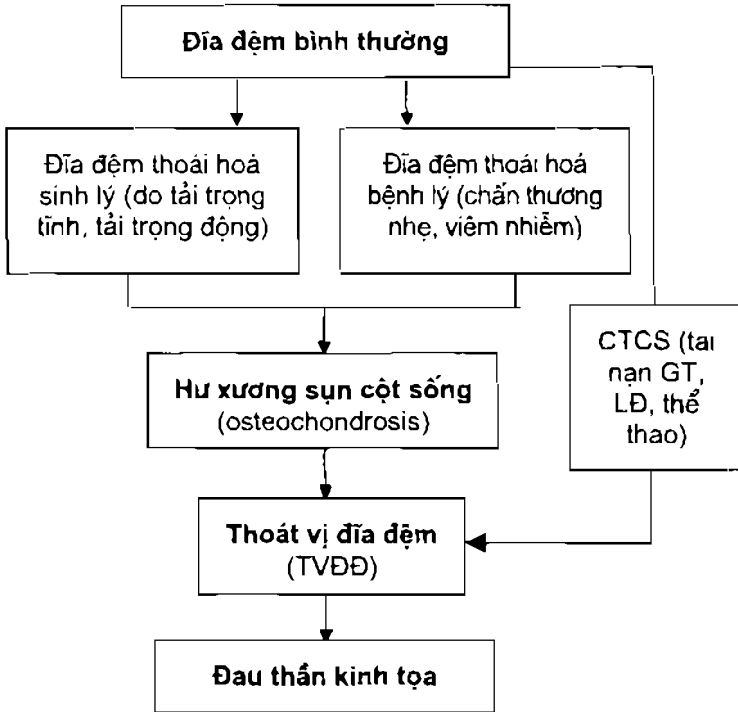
Đĩa đệm bình thường

Đĩa đệm thoái hoá sinh lý (do tải trọng tĩnh, tải trọng động)

Đĩa đệm thoái hoá bệnh lý (chấn thương nhẹ, viêm nhiễm)

Hư xương sụn cột sống (osteochondrosis)

CTCS (tai nạn GT, LĐ, thể thao)

Thoát vị đĩa đệm (TVĐĐ)

Đau thần kinh tọa